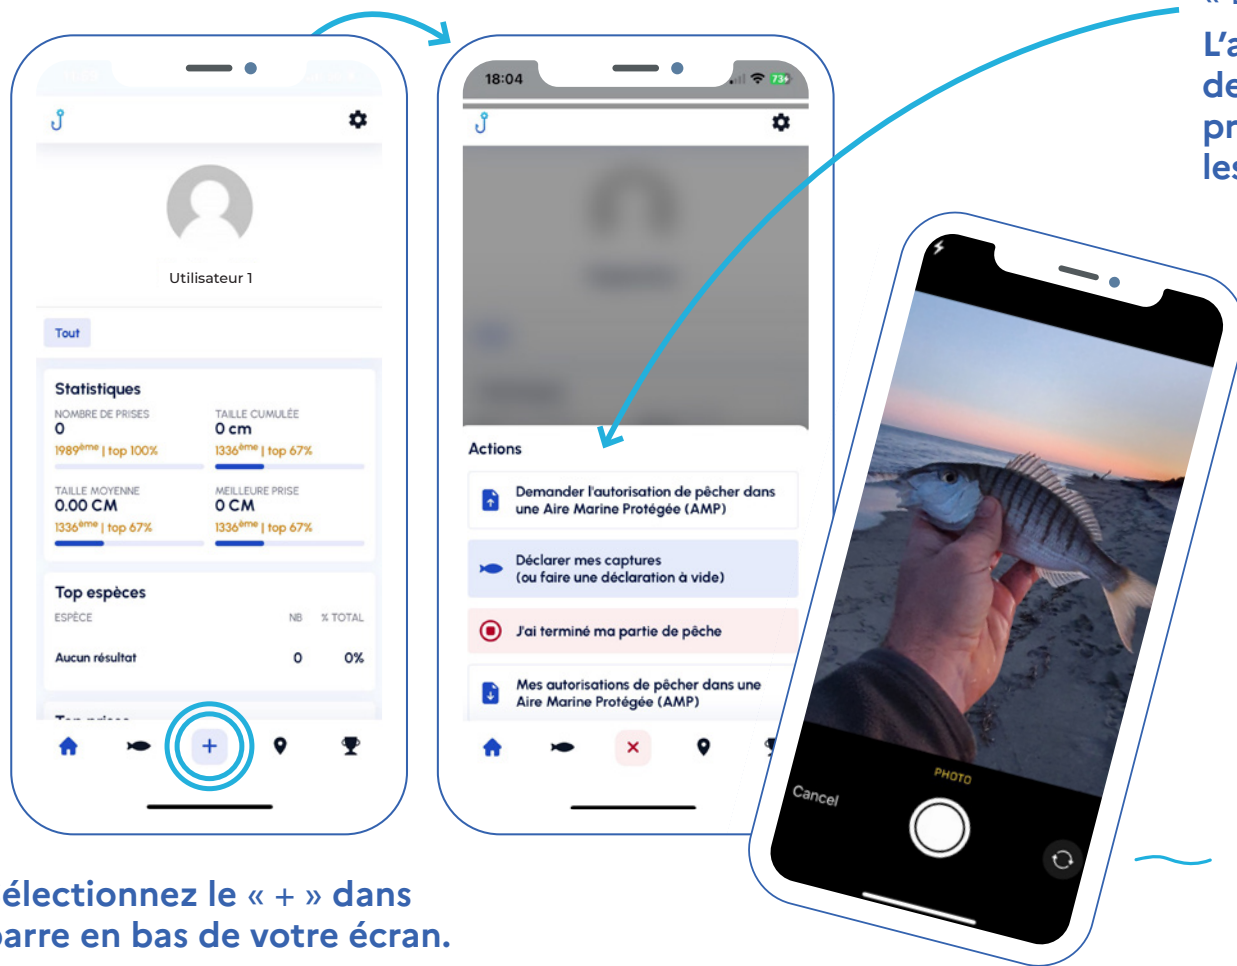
Utilisateur 1

Tout

Statistiques

NOMBRE DE PRISES
0
1989$^{ème}$ | top 100%

TAILLE CUMULÉE
0 cm
1336$^{ème}$ | top 67%

TAILLE MOYENNE
0.00 CM
1336$^{ème}$ | top 67%

MEILLEURE PRISE
0 CM
1336$^{ème}$ | top 67%

Top espèces

| ESPÈCE | NB | % TOTAL |
|---|---|---|
| Aucun résultat | 0 | 0% |

+

18:04

Actions

Demander l'autorisation de pêcher dans une Aire Marine Protégée (AMP)

Déclarer mes captures (ou faire une déclaration à vide)

J'ai terminé ma partie de pêche

Mes autorisations de pêcher dans une Aire Marine Protégée (AMP)

PHOTO

Cancel

L'a
de
pr
les

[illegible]électionnez le « + » dans
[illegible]arre en bas de votre écran.